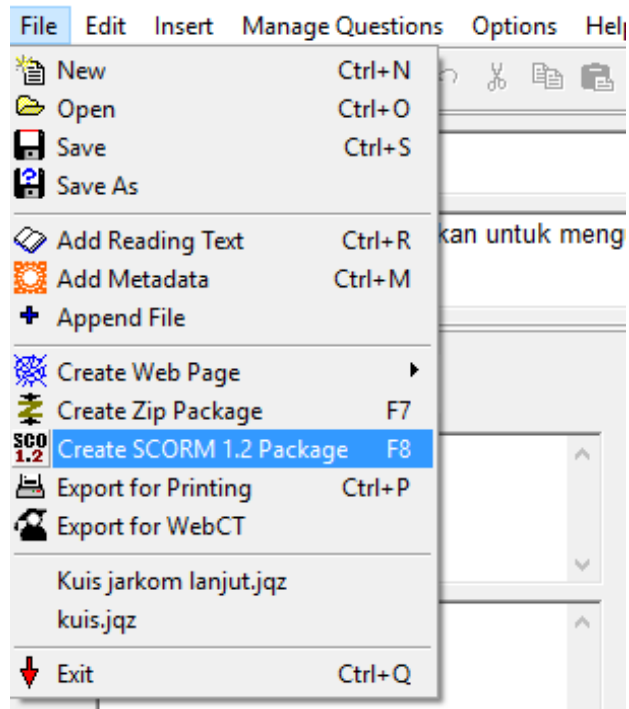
File Edit Insert Manage Questions Options Help

New Ctrl+N
Open Ctrl+O
Save Ctrl+S
Save As

Add Reading Text Ctrl+R
Add Metadata Ctrl+M
Append File

Create Web Page
Create Zip Package F7
SCO 1.2 Create SCORM 1.2 Package F8
Export for Printing Ctrl+P
Export for WebCT

Kuis jarkom lanjut.jqz
kuis.jqz

Exit Ctrl+Q

kan untuk meng